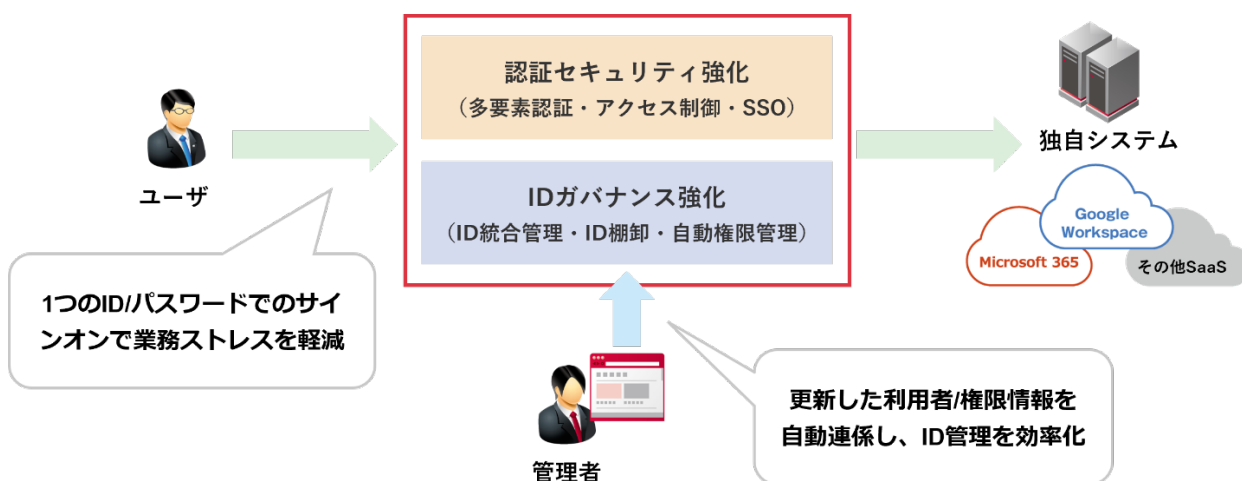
認証セキュリティ強化
（多要素認証・アクセス制御・SSO）

IDガバナンス強化
（ID統合管理・ID棚卸・自動権限管理）

ユーザ

1つのID/パスワードでのサインオンで業務ストレスを軽減

独自システム

Google Workspace

Microsoft 365

その他SaaS

管理者

更新した利用者/権限情報を自動連係し、ID管理を効率化